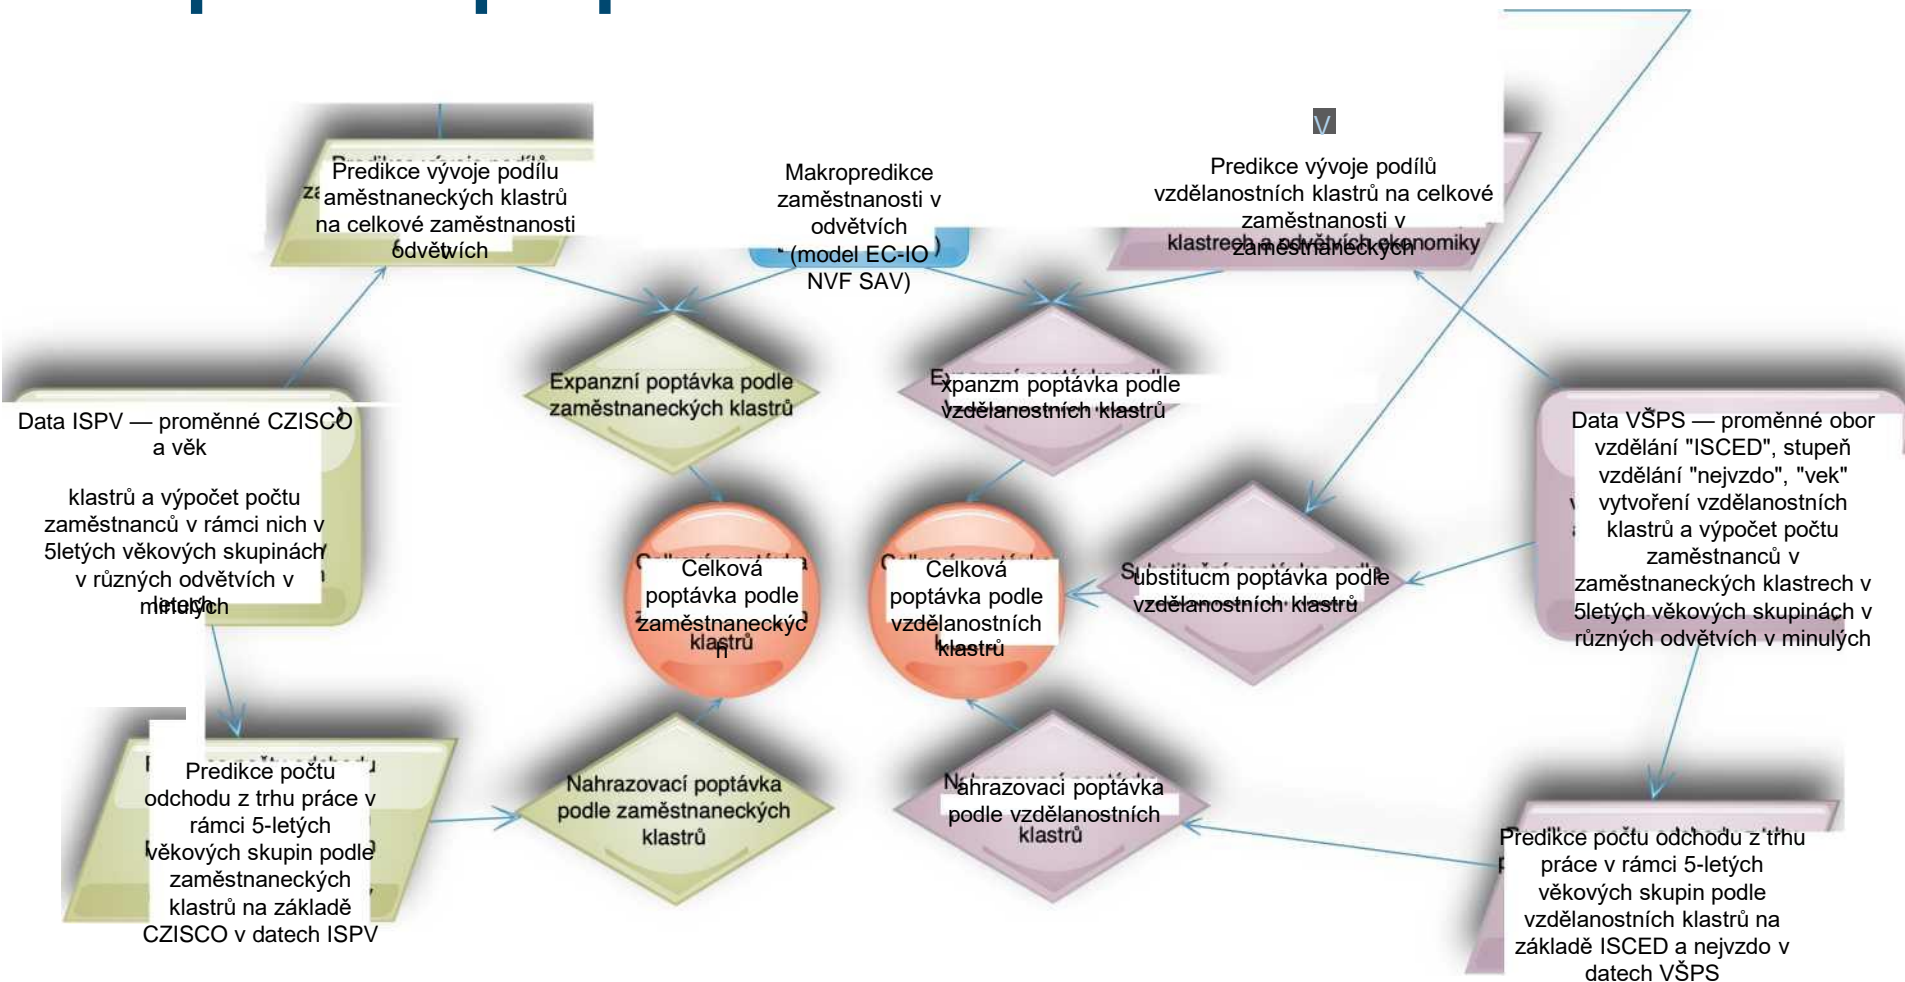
Predikce vývoje podílu zaměstnaneckých klastrů na celkové zaměstnanosti odvětvích

Makropredikce zaměstnanosti v odvětvích (model EC-IO NVF SAV)

Predikce vývoje podílů vzdělanostních klastrů na celkové zaměstnanosti v zaměstnaneckých klastrech a odvětvích ekonomiky

Expanzní poptávka podle zaměstnaneckých klastrů

Expanzní poptávka podle vzdělanostních klastrů

Data ISPV — proměnné CZISCO a věk

klastrů a výpočet počtu zaměstnanců v rámci nich v 5letých věkových skupinách v různých odvětvích v minulých letech

Data VŠPS — proměnné obor vzdělání "ISCED", stupeň vzdělání "nejvzdo", "vek" vytvoření vzdělanostních klastrů a výpočet počtu zaměstnanců v zaměstnaneckých klastrech v 5letých věkových skupinách v různých odvětvích v minulých

Celková poptávka podle zaměstnaneckých klastrů

Celková poptávka podle vzdělanostních klastrů

Substituční poptávka podle vzdělanostních klastrů

Predikce počtu odchodu z trhu práce v rámci 5-letých věkových skupin podle zaměstnaneckých klastrů na základě CZISCO v datech ISPV

Nahrazovací poptávka podle zaměstnaneckých klastrů

Nahrazovací poptávka podle vzdělanostních klastrů

Predikce počtu odchodu z trhu práce v rámci 5-letých věkových skupin podle vzdělanostních klastrů na základě ISCED a nejvzdo v datech VŠPS